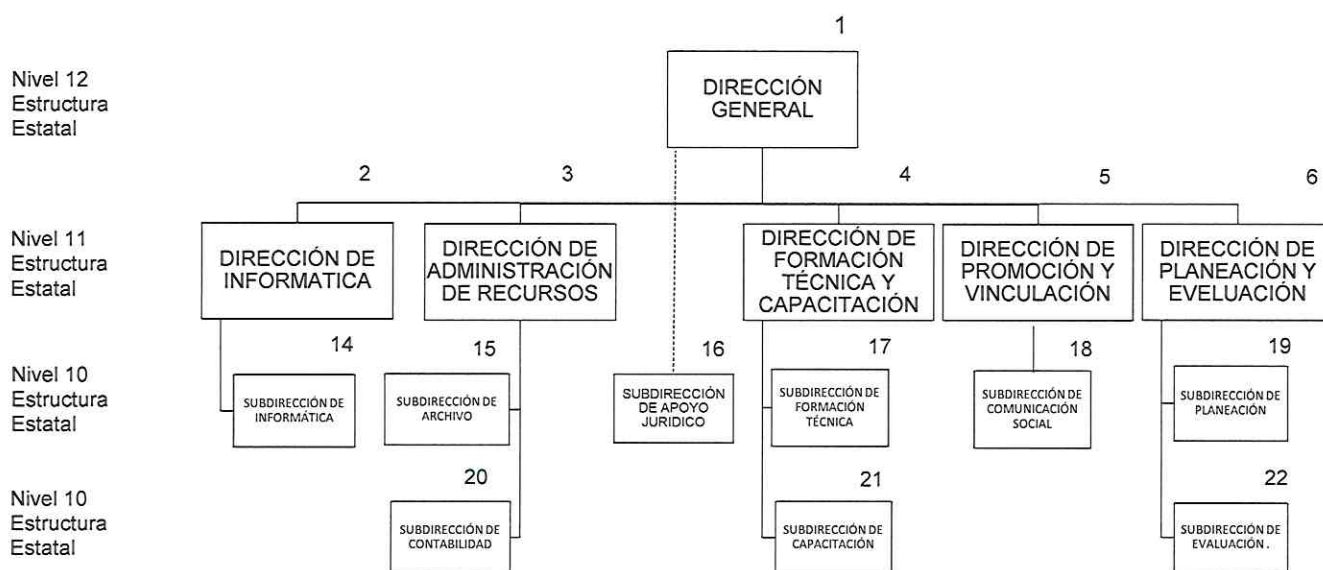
Nivel 12
Estructura
Estatal

1

DIRECCIÓN GENERAL

2

3

4

5

6

Nivel 11
Estructura
Estatal

DIRECCIÓN DE INFORMATICA

DIRECCIÓN DE ADMINISTRACIÓN DE RECURSOS

DIRECCIÓN DE FORMACIÓN TÉCNICA Y CAPACITACIÓN

DIRECCIÓN DE PROMOCIÓN Y VINCULACIÓN

DIRECCIÓN DE PLANEACIÓN Y EVELUACIÓN

Nivel 10
Estructura
Estatal

14

SUBDIRECCIÓN DE INFORMÁTICA

15

SUBDIRECCIÓN DE ARCHIVO

16

SUBDIRECCIÓN DE APOYO JURIDICO

17

SUBDIRECCIÓN DE FORMACIÓN TÉCNICA

18

SUBDIRECCIÓN DE COMUNICACIÓN SOCIAL

19

SUBDIRECCIÓN DE PLANEACIÓN

Nivel 10
Estructura
Estatal

20

SUBDIRECCIÓN DE CONTABILIDAD

21

SUBDIRECCIÓN DE CAPACITACIÓN

22

SUBDIRECCIÓN DE EVALUACIÓN .